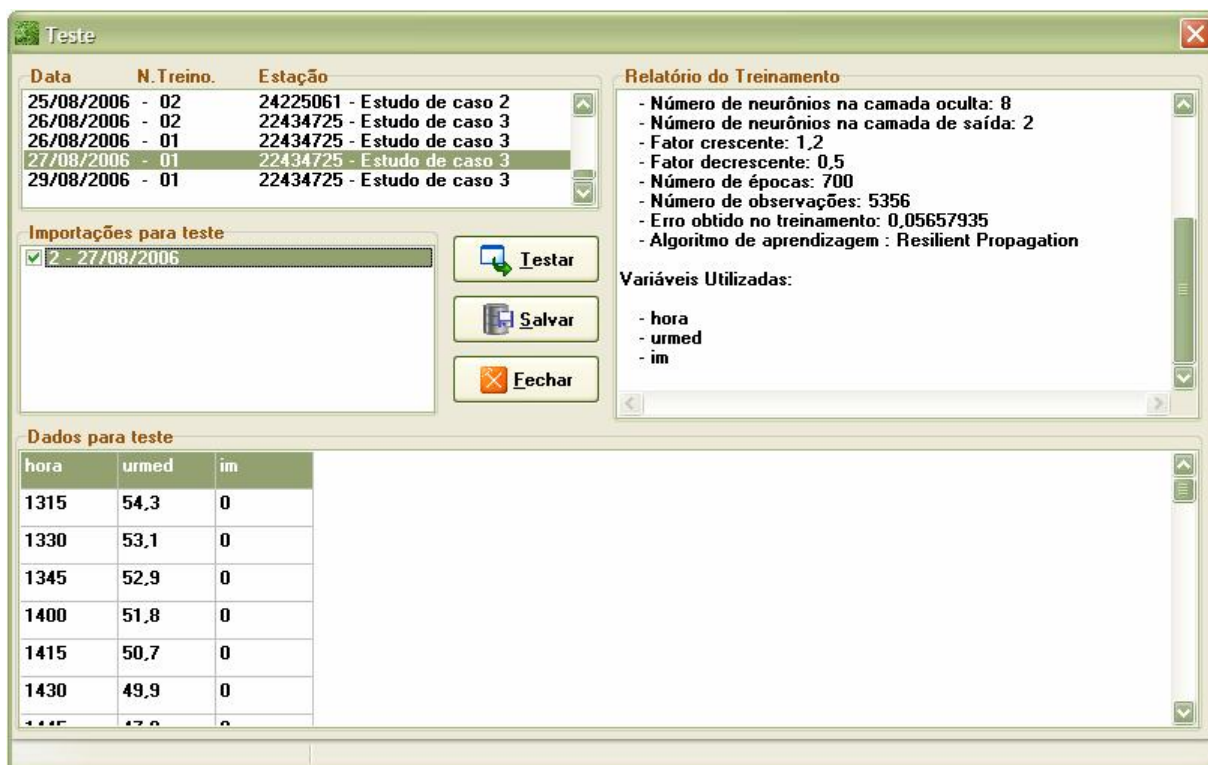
Teste

Data N.Treino. Estação
25/08/2006 - 02 24225061 - Estudo de caso 2
26/08/2006 - 02 22434725 - Estudo de caso 3
26/08/2006 - 01 22434725 - Estudo de caso 3
27/08/2006 - 01 22434725 - Estudo de caso 3
29/08/2006 - 01 22434725 - Estudo de caso 3

Importações para teste
2 - 27/08/2006

Testar

Salvar

Fechar

Relatório do Treinamento
- Número de neurônios na camada oculta: 8
- Número de neurônios na camada de saída: 2
- Fator crescente: 1,2
- Fator decrescente: 0,5
- Número de épocas: 700
- Número de observações: 5356
- Erro obtido no treinamento: 0,05657935
- Algoritmo de aprendizagem : Resilient Propagation

Variáveis Utilizadas:

- hora
- urmed
- im

Dados para teste

| hora | urmed | im |
|---|---|---|
| 1315 | 54,3 | 0 |
| 1330 | 53,1 | 0 |
| 1345 | 52,9 | 0 |
| 1400 | 51,8 | 0 |
| 1415 | 50,7 | 0 |
| 1430 | 49,9 | 0 |
| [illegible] | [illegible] | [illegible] |